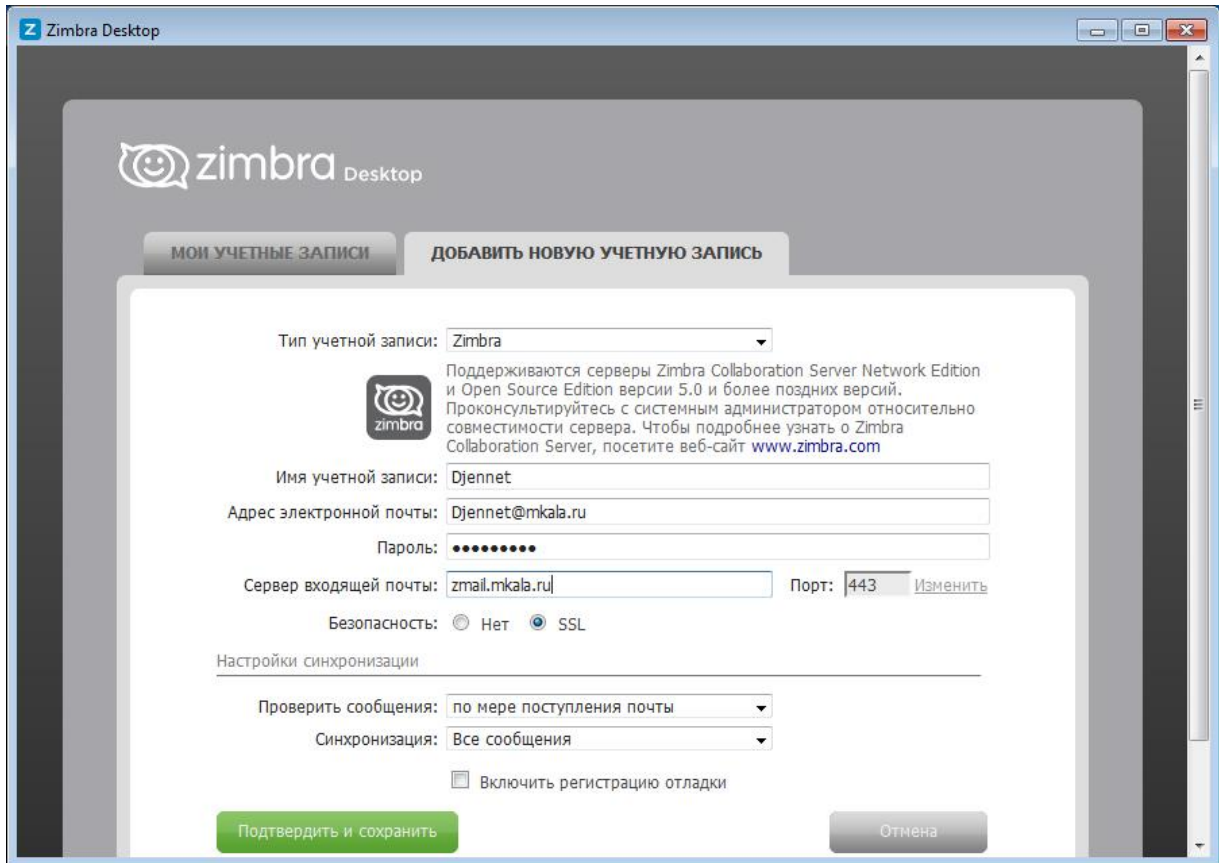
Zimbra Desktop

zimbra Desktop

МОИ УЧЕТНЫЕ ЗАПИСИ

ДОБАВИТЬ НОВУЮ УЧЕТНУЮ ЗАПИСЬ

Тип учетной записи: Zimbra

Поддерживаются серверы Zimbra Collaboration Server Network Edition и Open Source Edition версии 5.0 и более поздних версий. Проконсультируйтесь с системным администратором относительно совместимости сервера. Чтобы подробнее узнать о Zimbra Collaboration Server, посетите веб-сайт www.zimbra.com

zimbra

Имя учетной записи: Djennet

Адрес электронной почты: Djennet@mkala.ru

Пароль: •••••••••

Сервер входящей почты: zmail.mkala.ru

Порт: 443 Изменить

Безопасность: Нет SSL

Настройки синхронизации

Проверить сообщения: по мере поступления почты

Синхронизация: Все сообщения

Включить регистрацию отладки

Подтвердить и сохранить

Отмена